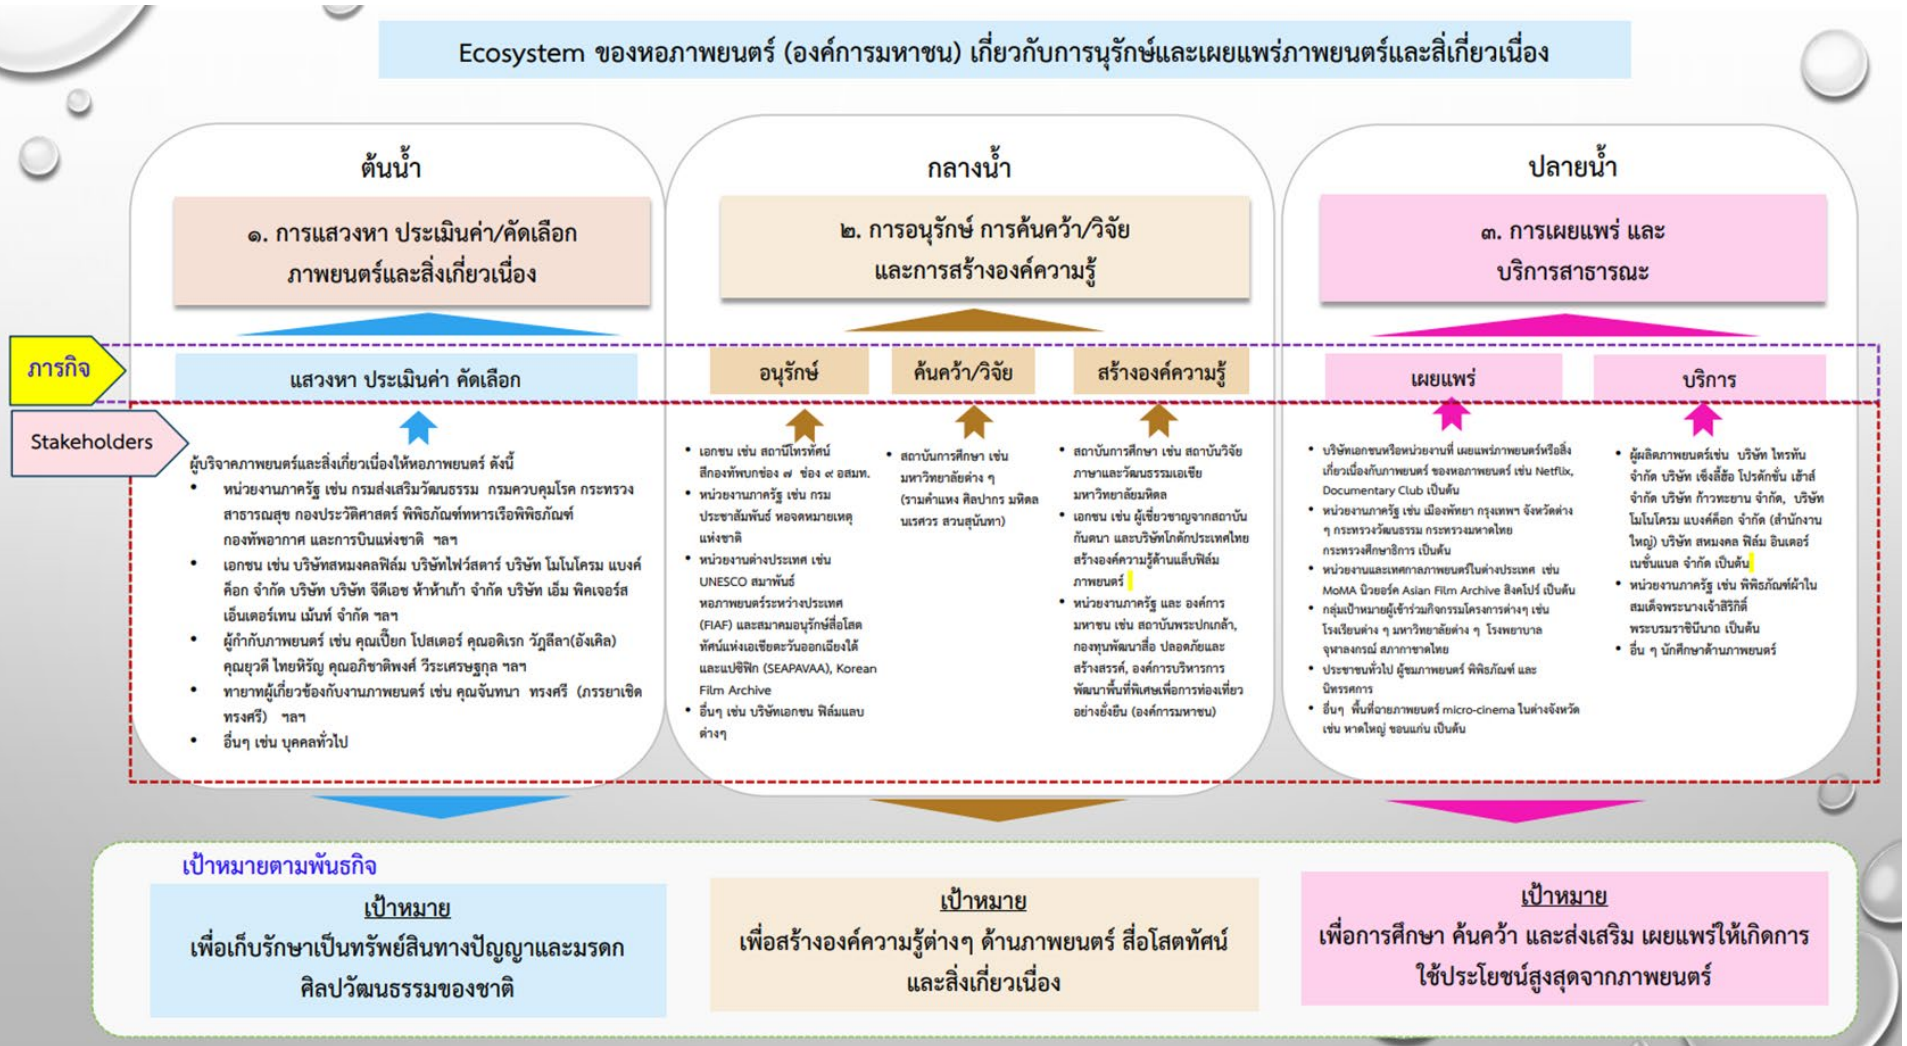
Ecosystem ของหอภาพยนตร์ (องค์การมหาชน) เกี่ยวกับการนุรักษ์และเผยแพร่ภาพยนตร์และสิ่งเกี่ยวเนื่อง

ต้นน้ำ

๑. การแสวงหา ประเมินค่า/คัดเลือก ภาพยนตร์และสิ่งเกี่ยวเนื่อง

กลางน้ำ

๒. การอนุรักษ์ การค้นคว้า/วิจัย และการสร้างองค์ความรู้

ปลายน้ำ

๓. การเผยแพร่ และ บริการสาธารณะ

ภารกิจ

แสวงหา ประเมินค่า คัดเลือก

อนุรักษ์

ค้นคว้า/วิจัย

สร้างองค์ความรู้

เผยแพร่

บริการ

Stakeholders

ผู้บริจาคภาพยนตร์และสิ่งเกี่ยวเนื่องให้หอภาพยนตร์ ดังนี้
• หน่วยงานภาครัฐ เช่น กรมส่งเสริมวัฒนธรรม กรมควบคุมโรค กระทรวงสาธารณสุข กองประวัติศาสตร์ พิพิธภัณฑ์ทหารเรือพิพิธภัณฑ์กองทัพอากาศ และการบินแห่งชาติ ฯลฯ
• เอกชน เช่น บริษัทสหมงคลฟิล์ม บริษัทไฟว์สตาร์ บริษัท โมโนโครม แบงค์ค็อก จำกัด บริษัท บริษัท จีดีเอช ห้าห้าเก้า จำกัด บริษัท เอ็ม พิคเจอร์ส เอ็นเตอร์เทน เม้นท์ จำกัด ฯลฯ
• ผู้กำกับภาพยนตร์ เช่น คุณเป็ยก โปสเตอร์ คุณอดิเรก วัฏลีลา(อังเคิล) คุณยุวดี ไทยหิรัญ คุณอภิชาติพงศ์ วีระเศรษฐกุล ฯลฯ
• ทายาทผู้เกี่ยวข้องกับงานภาพยนตร์ เช่น คุณจันทนา ทรงศรี (ภรรยาเชิด ทรงศรี) ฯลฯ
• อื่นๆ เช่น บุคคลทั่วไป

• เอกชน เช่น สถานีโทรทัศน์สีกองทัพบกช่อง ๗ ช่อง ๙ อสมท.
• หน่วยงานภาครัฐ เช่น กรมประชาสัมพันธ์ หอจดหมายเหตุแห่งชาติ
• หน่วยงานต่างประเทศ เช่น UNESCO สมาพันธ์หอภาพยนตร์ระหว่างประเทศ (FIAF) และสมาคมอนุรักษ์สื่อโสตทัศน์แห่งเอเชียตะวันออกเฉียงใต้และแปซิฟิก (SEAPAVAA), Korean Film Archive
• อื่นๆ เช่น บริษัทเอกชน ฟิล์มแลบต่างๆ

• สถาบันการศึกษา เช่น มหาวิทยาลัยต่าง ๆ (รามคำแหง ศิลปากร มหิดล นเรศวร สวนสุนันทา)

• สถาบันการศึกษา เช่น สถาบันวิจัยภาษาและวัฒนธรรมเอเชีย มหาวิทยาลัยมหิดล
• เอกชน เช่น ผู้เชี่ยวชาญจากสถาบันกันตนา และบริษัทโกดักประเทศไทย สร้างองค์ความรู้ด้านแล็บฟิล์มภาพยนตร์
• หน่วยงานภาครัฐ และ องค์การมหาชน เช่น สถาบันพระปกเกล้า, กองทุนพัฒนาสื่อ ปลอดภัยและสร้างสรรค์, องค์การบริหารการพัฒนาพื้นที่พิเศษเพื่อการท่องเที่ยวอย่างยั่งยืน (องค์การมหาชน)

• บริษัทเอกชนหรือหน่วยงานที่ เผยแพร่ภาพยนตร์หรือสิ่งเกี่ยวเนื่องกับภาพยนตร์ ของหอภาพยนตร์ เช่น Netflix, Documentary Club เป็นต้น
• หน่วยงานภาครัฐ เช่น เมืองพัทยา กรุงเทพฯ จังหวัดต่าง ๆ กระทรวงวัฒนธรรม กระทรวงมหาดไทย กระทรวงศึกษาธิการ เป็นต้น
• หน่วยงานและเทศกาลภาพยนตร์ในต่างประเทศ เช่น MoMA นิวยอร์ค Asian Film Archive สิงคโปร์ เป็นต้น
• กลุ่มเป้าหมายผู้เข้าร่วมกิจกรรมโครงการต่างๆ เช่น โรงเรียนต่าง ๆ มหาวิทยาลัยต่าง ๆ โรงพยาบาล จุฬาลงกรณ์ สภากาชาดไทย
• ประชาชนทั่วไป ผู้ชมภาพยนตร์ พิพิธภัณฑ์ และนิทรรศการ
• อื่นๆ พื้นที่ฉายภาพยนตร์ micro-cinema ในต่างจังหวัด เช่น หาดใหญ่ ขอนแก่น เป็นต้น

• ผู้ผลิตภาพยนตร์เช่น บริษัท ไทรทัน จำกัด บริษัท เซิ่งลี่ฮ้อ โปรดักชั่น เฮ้าส์ จำกัด บริษัท ก้าวหยาน จำกัด, บริษัท โมโนโครม แบงค์ค็อก จำกัด (สำนักงานใหญ่) บริษัท สหมงคล ฟิล์ม อินเตอร์เนชั่นแนล จำกัด เป็นต้น
• หน่วยงานภาครัฐ เช่น พิพิธภัณฑ์ผ้าในสมเด็จพระนางเจ้าสิริกิติ์ พระบรมราชินีนาถ เป็นต้น
• อื่น ๆ นักศึกษาด้านภาพยนตร์

เป้าหมายตามพันธกิจ

เป้าหมาย
เพื่อเก็บรักษาเป็นทรัพย์สินทางปัญญาและมรดกศิลปวัฒนธรรมของชาติ

เป้าหมาย
เพื่อสร้างองค์ความรู้ต่างๆ ด้านภาพยนตร์ สื่อโสตทัศน์ และสิ่งเกี่ยวเนื่อง

เป้าหมาย
เพื่อการศึกษา ค้นคว้า และส่งเสริม เผยแพร่ให้เกิดการใช้ประโยชน์สูงสุดจากภาพยนตร์